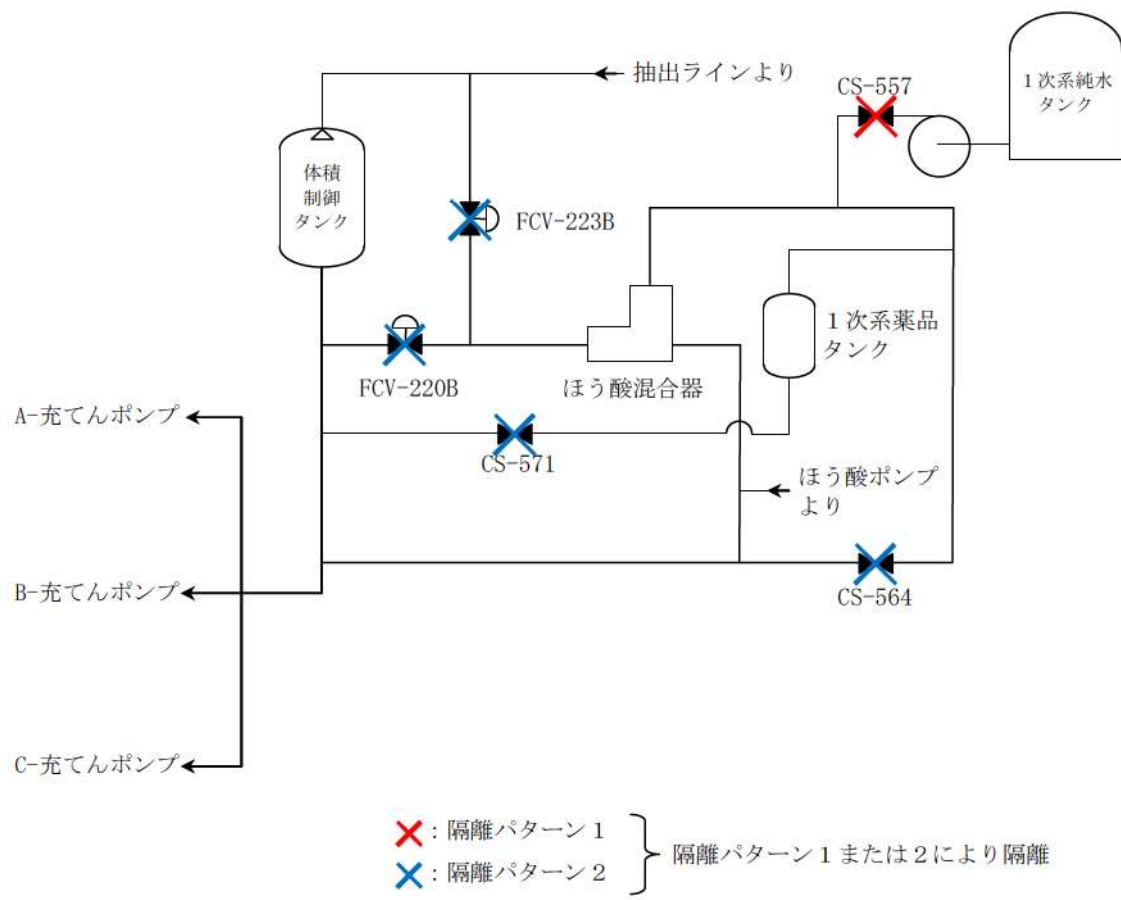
抽出ラインより

CS-557

1次系純水タンク

体積制御タンク

FCV-223B

1次系薬品タンク

FCV-220B

ほう酸混合器

A-充てんポンプ

CS-571

ほう酸ポンプより

B-充てんポンプ

CS-564

C-充てんポンプ

：隔離パターン1

：隔離パターン2

隔離パターン1または2により隔離